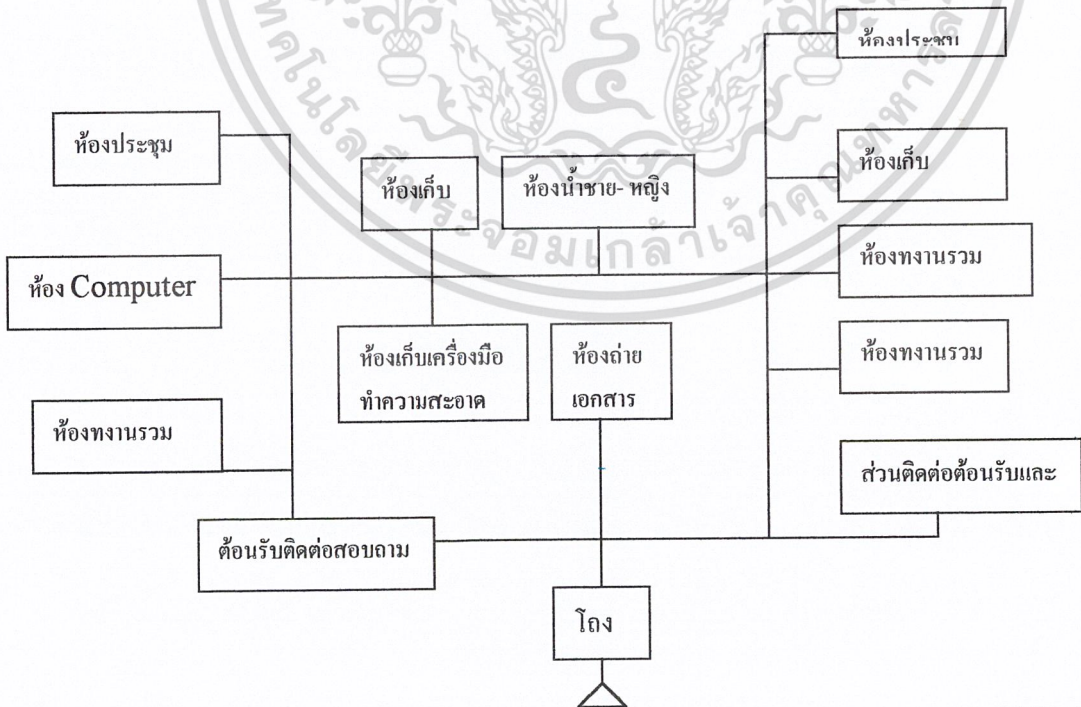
ห้องประชุม

ห้องประชุม

ห้องเก็บ

ห้องน้ำชาย- หญิง

ห้องเก็บ

ห้อง Computer

ห้องทงานรวม

ห้องเก็บเครื่องมือ ทำความสะอาด

ห้องถ่าย เอกสาร

ห้องทงานรวม

ห้องทงานรวม

ส่วนติดต่อต้อนรับและ

ต้อนรับติดต่อสอบถาม

โถง